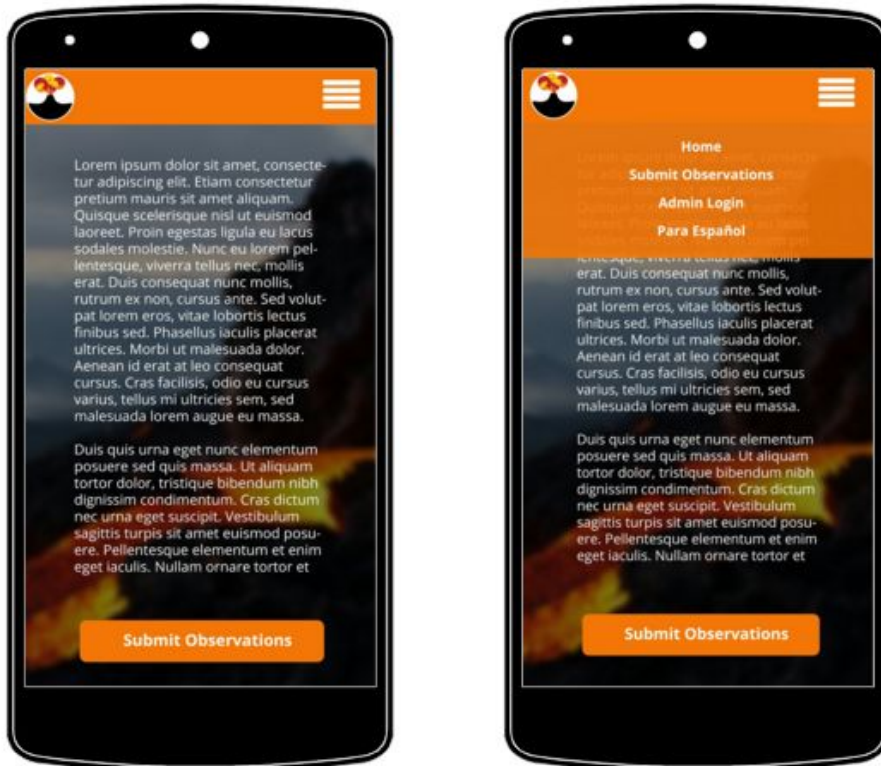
Lorem ipsum dolor sit amet, consectetur adipiscing elit. Etiam consectetur pretium mauris sit amet aliquam. Quisque scelerisque nisl ut euismod laoreet. Proin egestas ligula eu lacus sodales molestie. Nunc eu lorem pellentesque, viverra tellus nec, mollis erat. Duis consequat nunc mollis, rutrum ex non, cursus ante. Sed volutpat lorem eros, vitae lobortis lectus finibus sed. Phasellus iaculis placerat ultrices. Morbi ut malesuada dolor. Aenean id erat at leo consequat cursus. Cras facilisis, odio eu cursus varius, tellus mi ultricies sem, sed malesuada lorem augue eu massa.

Duis quis urna eget nunc elementum posuere sed quis massa. Ut aliquam tortor dolor, tristique bibendum nibh dignissim condimentum. Cras dictum nec urna eget suscipit. Vestibulum sagittis turpis sit amet euismod posuere. Pellentesque elementum et enim eget iaculis. Nullam ornare tortor et

Submit Observations

Home
Submit Observations
Admin Login
Para Español

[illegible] lentesque, viverra tellus nec, mollis erat. Duis consequat nunc mollis, rutrum ex non, cursus ante. Sed volutpat lorem eros, vitae lobortis lectus finibus sed. Phasellus iaculis placerat ultrices. Morbi ut malesuada dolor. Aenean id erat at leo consequat cursus. Cras facilisis, odio eu cursus varius, tellus mi ultricies sem, sed malesuada lorem augue eu massa.

Duis quis urna eget nunc elementum posuere sed quis massa. Ut aliquam tortor dolor, tristique bibendum nibh dignissim condimentum. Cras dictum nec urna eget suscipit. Vestibulum sagittis turpis sit amet euismod posuere. Pellentesque elementum et enim eget iaculis. Nullam ornare tortor et

Submit Observations